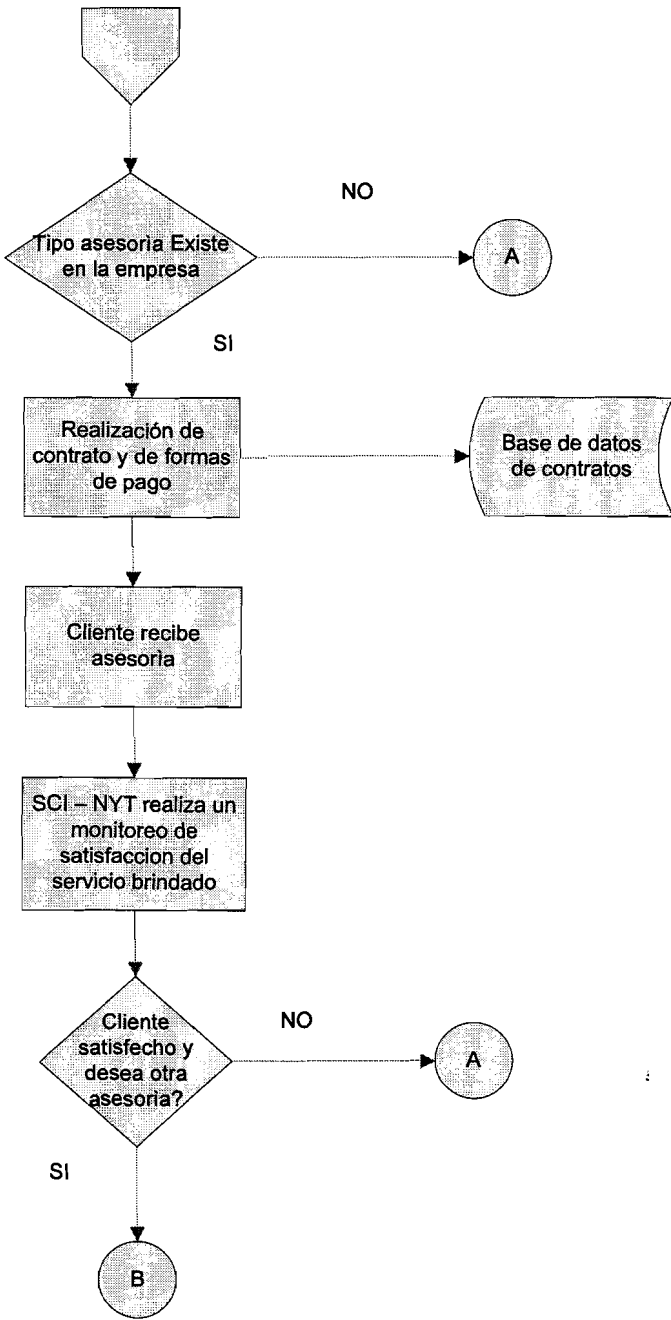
NO

Tipo asesoria Existe en la empresa

A

SI

Realización de contrato y de formas de pago

Base de datos de contratos

Cliente recibe asesoria

SCI – NYT realiza un monitoreo de satisfaccion del servicio brindado

NO

Cliente satisfecho y desea otra asesoria?

A

SI

B